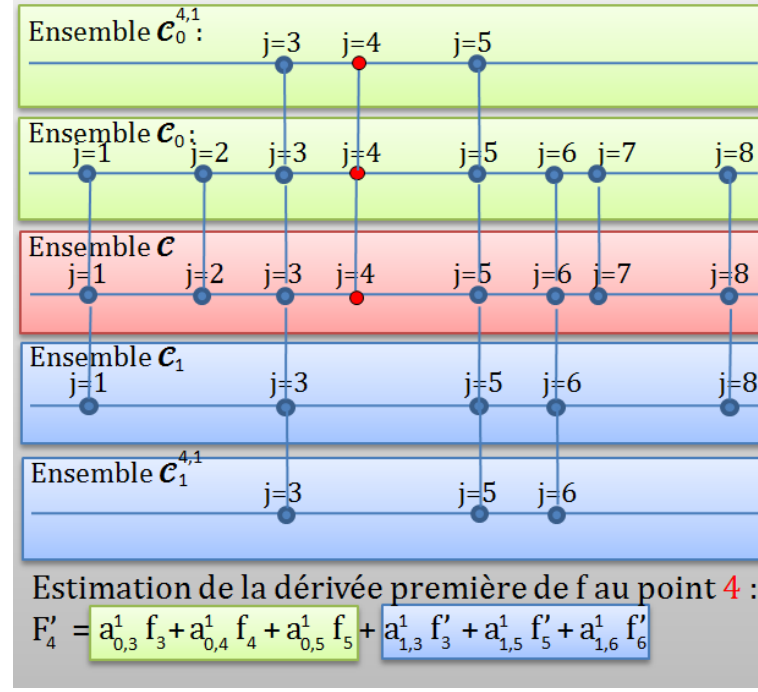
Ensemble $\mathcal{C}_0^{4,1}$ :
j=3 j=4 j=5

Ensemble $\mathcal{C}_0$ :
j=1 j=2 j=3 j=4 j=5 j=6 j=7 j=8

Ensemble $\mathcal{C}$
j=1 j=2 j=3 j=4 j=5 j=6 j=7 j=8

Ensemble $\mathcal{C}_1$
j=1 j=3 j=5 j=6 j=8

Ensemble $\mathcal{C}_1^{4,1}$
j=3 j=5 j=6

Estimation de la dérivée première de f au point 4 :
$F'_4 = a^1_{0,3}\ f_3 + a^1_{0,4}\ f_4 + a^1_{0,5}\ f_5 + a^1_{1,3}\ f'_3 + a^1_{1,5}\ f'_5 + a^1_{1,6}\ f'_6$